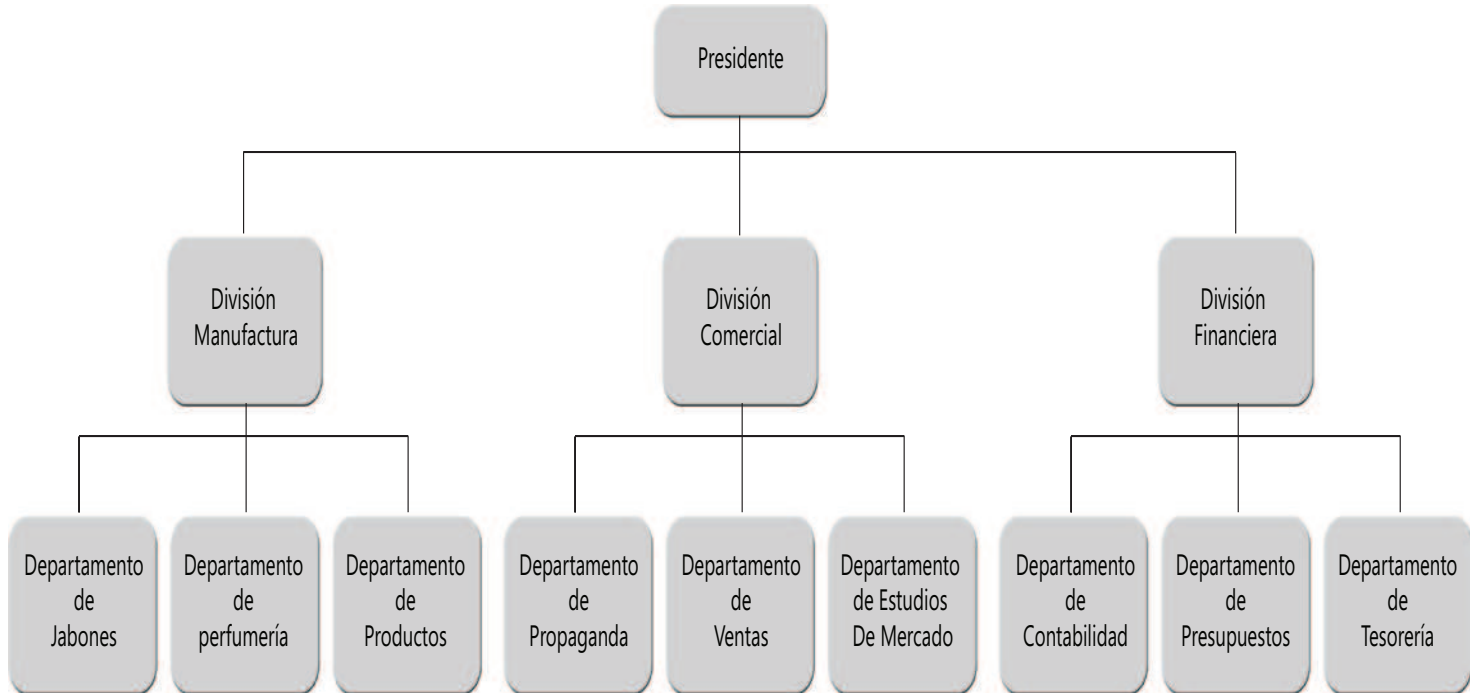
Presidente

División Manufactura

División Comercial

División Financiera

Departamento de Jabones

Departamento de perfumería

Departamento de Productos

Departamento de Propaganda

Departamento de Ventas

Departamento de Estudios De Mercado

Departamento de Contabilidad

Departamento de Presupuestos

Departamento de Tesorería